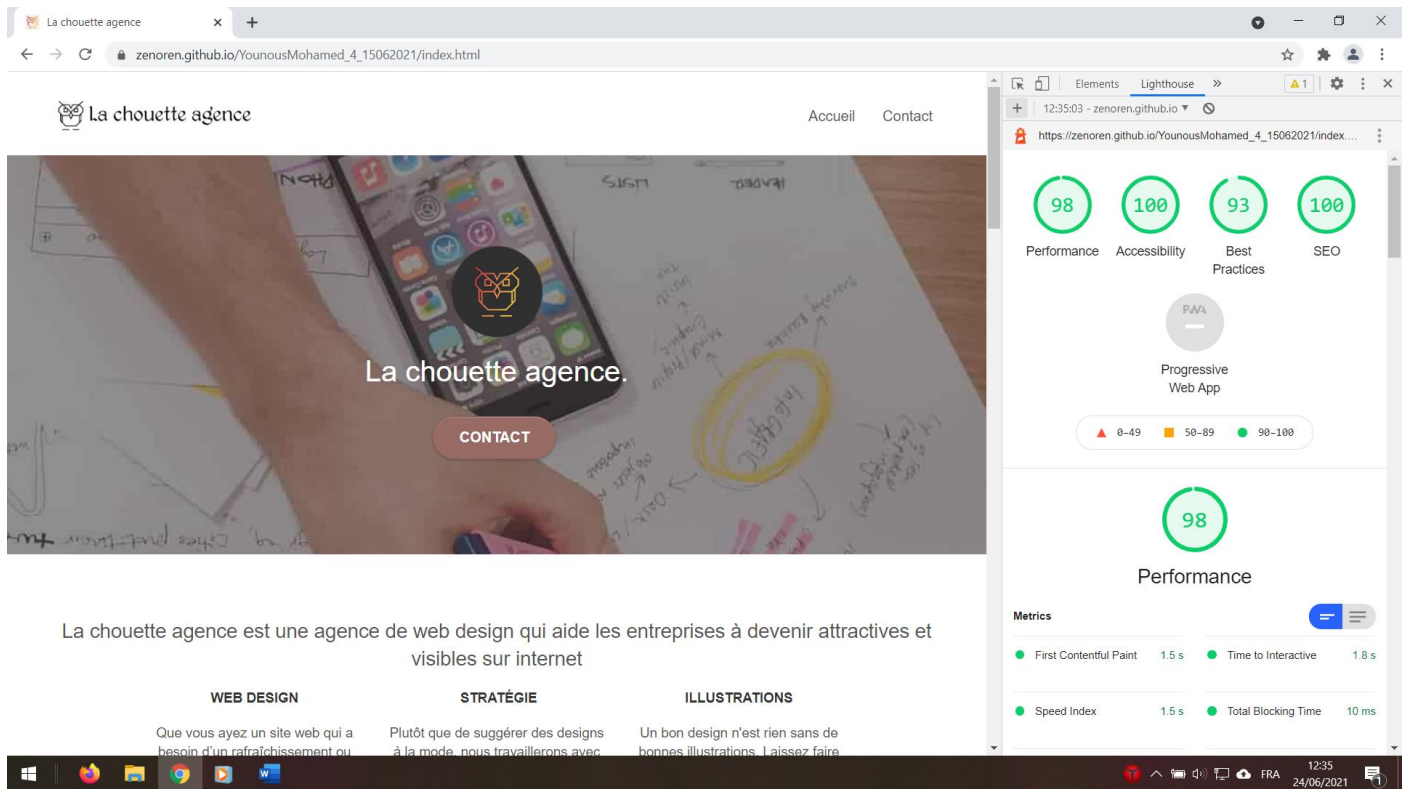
La chouette agence ×

zenoren.github.io/YounousMohamed_4_15062021/index.html

La chouette agence

Accueil Contact

La chouette agence.

CONTACT

La chouette agence est une agence de web design qui aide les entreprises à devenir attractives et visibles sur internet

WEB DESIGN

Que vous ayez un site web qui a besoin d'un rafraîchissement ou

STRATÉGIE

Plutôt que de suggérer des designs à la mode, nous travaillerons avec

ILLUSTRATIONS

Un bon design n'est rien sans de bonnes illustrations. Laissez faire

Elements Lighthouse »

1

12:35:03 - zenoren.github.io

https://zenoren.github.io/YounousMohamed_4_15062021/index....

98
Performance

100
Accessibility

93
Best Practices

100
SEO

PWA
Progressive Web App

0–49 50–89 90–100

98

Performance

Metrics

First Contentful Paint 1.5 s

Time to Interactive 1.8 s

Speed Index 1.5 s

Total Blocking Time 10 ms

FRA 12:35 24/06/2021